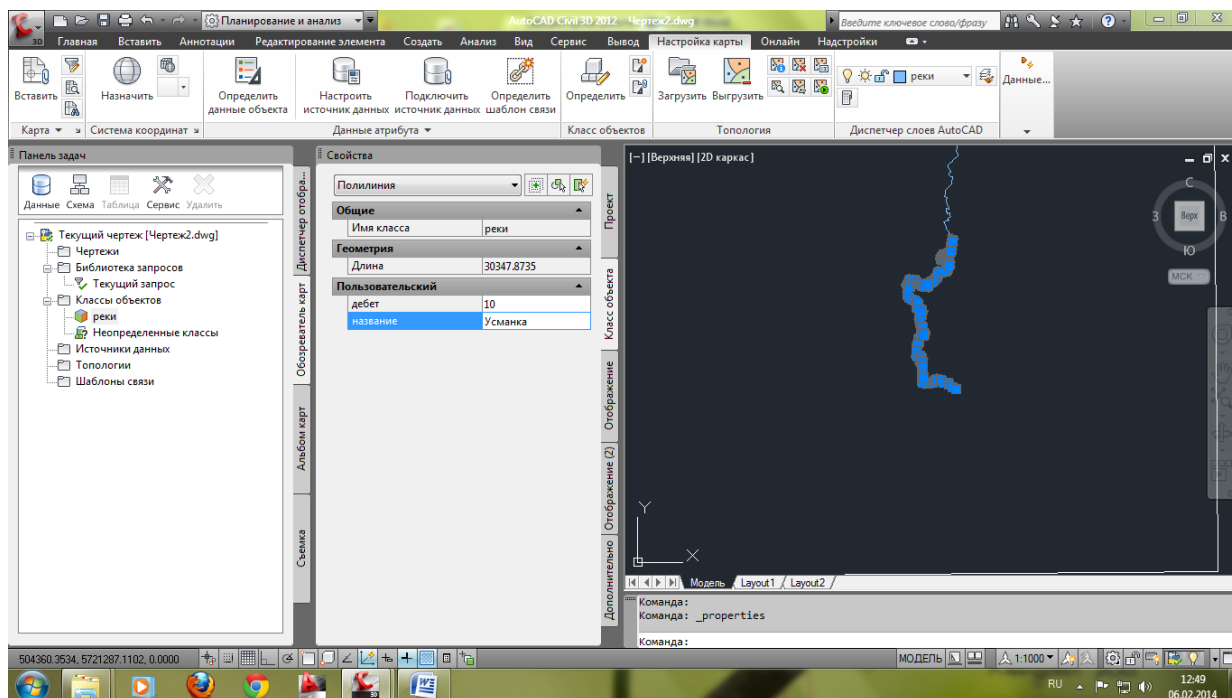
Планирование и анализ
AutoCAD Civil 3D 2012 Чертеж2.dwg
Введите ключевое слово/фразу

Главная Вставить Аннотации Редактирование элемента Создать Анализ Вид Сервис Вывод Настройка карты Онлайн Надстройки

Вставить Назначить Определить данные объекта Настроить источник данных Подключить источник данных Определить шаблон связи Определить Загрузить Выгрузить реки Данные...

Карта Система координат Данные атрибута Класс объектов Топология Диспетчер слоев AutoCAD

Панель задач
Данные Схема Таблица Сервис Удалить

Текущий чертеж [Чертеж2.dwg]
Чертежи
Библиотека запросов
Текущий запрос
Классы объектов
реки
Неопределенные классы
Источники данных
Топологии
Шаблоны связи

Диспетчер отобра...
Обозреватель карт
Альбом карт
Съемка

Свойства
Полилиния

| Общие | |
|---|---|
| Имя класса | реки |
| Геометрия | |
| Длина | 30347.8735 |
| Пользовательский | |
| дебет | 10 |
| название | Усманка |

Проект
Класс объекта
Отображение
Отображение (2)
Дополнительно

[−] [Верхняя] [2D каркас]
С
З
Верх
В
Ю
МСК
Y
Модель Layout1 Layout2

Команда:
Команда: _properties

Команда:

504360.3534, 5721287.1102, 0.0000
МОДЕЛЬ 1:1000
RU 12:49 06.02.2014